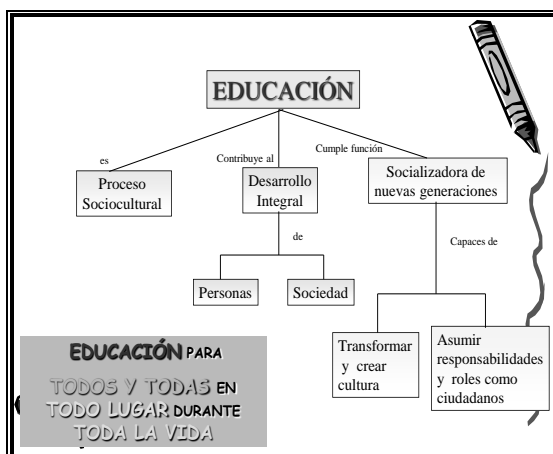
EDUCACIÓN

es

Proceso Sociocultural

Contribuye al

Desarrollo Integral

de

Personas

Sociedad

Cumple función

Socializadora de nuevas generaciones

Capaces de

Transformar y crear cultura

Asumir responsabilidades y roles como ciudadanos

EDUCACIÓN PARA TODOS Y TODAS EN TODO LUGAR DURANTE TODA LA VIDA